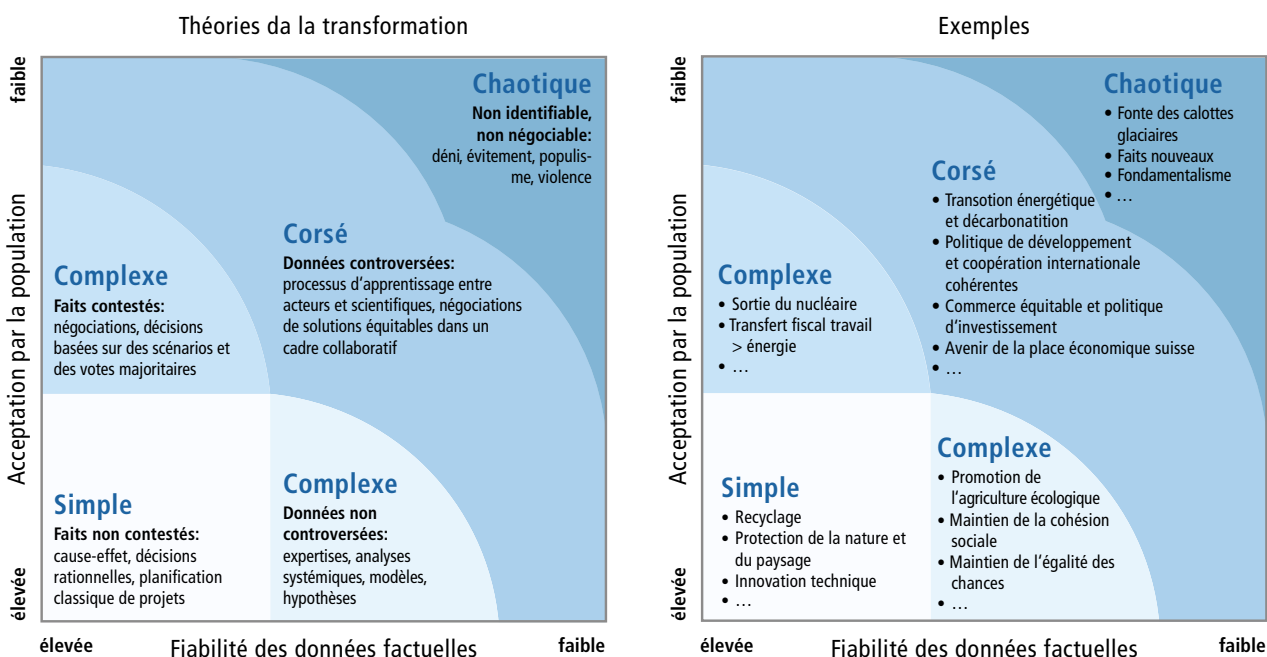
Théories da la transformation

faible

Acceptation par la population

élevée

Chaotique

Non identifiable, non négociable: déni, évitement, populisme, violence

Corsé

Données controversées: processus d'apprentissage entre acteurs et scientifiques, négociations de solutions équitables dans un cadre collaboratif

Complexe

Faits contestés: négociations, décisions basées sur des scénarios et des votes majoritaires

Simple

Faits non contestés: cause-effet, décisions rationnelles, planification classique de projets

Complexe

Données non controversées: expertises, analyses systémiques, modèles, hypothèses

élevée Fiabilité des données factuelles faible

Exemples

faible

Acceptation par la population

élevée

Chaotique

• Fonte des calottes glaciaires
• Faits nouveaux
• Fondamentalisme
• …

Corsé

• Transotion énergétique et décarbonatition
• Politique de développement et coopération internationale cohérentes
• Commerce équitable et politique d'investissement
• Avenir de la place économique suisse
• …

Complexe

• Sortie du nucléaire
• Transfert fiscal travail > énergie
• …

Simple

• Recyclage
• Protection de la nature et du paysage
• Innovation technique
• …

Complexe

• Promotion de l'agriculture écologique
• Maintien de la cohésion sociale
• Maintien de l'égalité des chances
• …

élevée Fiabilité des données factuelles faible